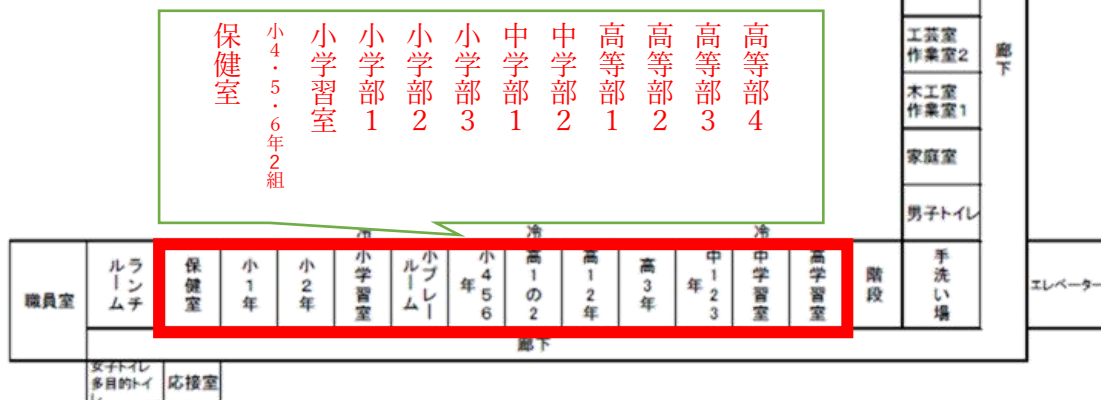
保健室
小4・5・6年2組
小学習室
小学部1
小学部2
小学部3
中学部1
中学部2
高等部1
高等部2
高等部3
高等部4

工芸室 作業室2
木工室 作業室1
家庭室
男子トイレ
廊下

冷
冷
冷

職員室
ランチルーム
保健室
小1年
小2年
小学習室
小プレールーム
小456年
高1の2
高1 2年
高3年
中123年
中学習室
高学習室
階段
手洗い場
エレベーター
廊下
女子トイレ 多目的トイレ
応接室